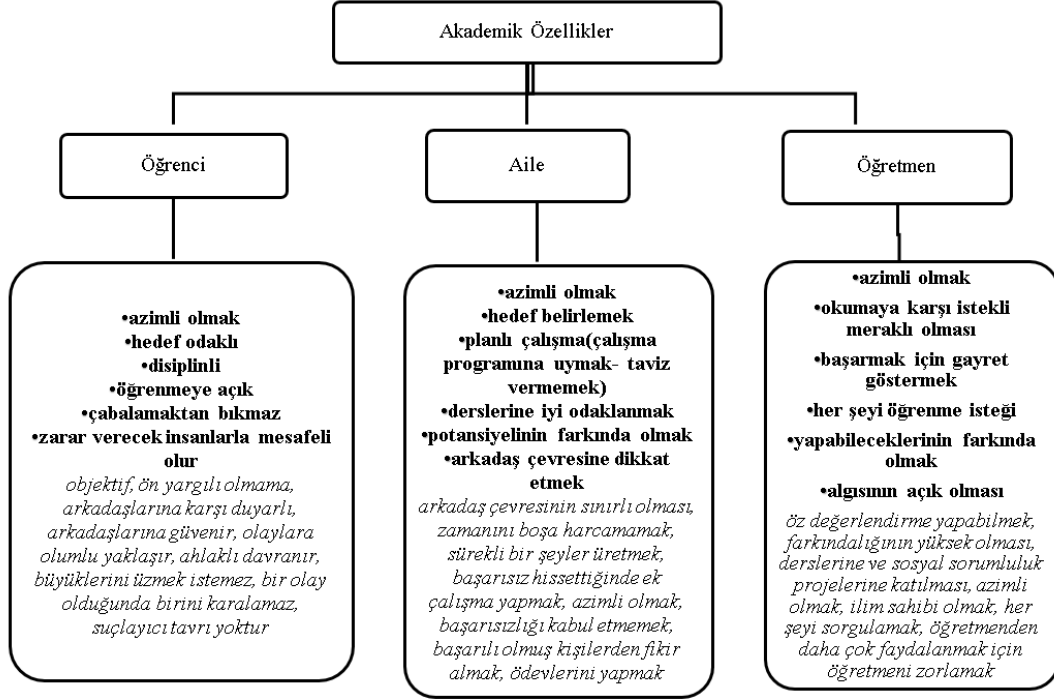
Akademik Özellikler

Öğrenci

•azimli olmak
•hedef odaklı
•disiplinli
•öğrenmeye açık
•çabalamaktan bıkmaz
•zarar verecek insanlarla mesafeli olur

objektif, ön yargılı olmama, arkadaşlarına karşı duyarlı, arkadaşlarına güvenir, olaylara olumlu yaklaşır, ahlaklı davranır, büyüklerini üzmek istemez, bir olay olduğunda birini karalamaz, suçlayıcı tavrı yoktur

Aile

•azimli olmak
•hedef belirlemek
•planlı çalışma(çalışma programına uymak- taviz vermemek)
•derslerine iyi odaklanmak
•potansiyelinin farkında olmak
•arkadaş çevresine dikkat etmek

arkadaş çevresinin sınırlı olması, zamanını boşa harcamamak, sürekli bir şeyler üretmek, başarısız hissettiğinde ek çalışma yapmak, azimli olmak, başarısızlığı kabul etmemek, başarılı olmuş kişilerden fikir almak, ödevlerini yapmak

Öğretmen

•azimli olmak
•okumaya karşı istekli meraklı olması
•başarmak için gayret göstermek
•her şeyi öğrenme isteği
•yapabileceklerinin farkında olmak
•algısının açık olması

öz değerlendirme yapabilmek, farkındalığının yüksek olması, derslerine ve sosyal sorumluluk projelerine katılması, azimli olmak, ilim sahibi olmak, her şeyi sorgulamak, öğretmenden daha çok faydalanmak için öğretmeni zorlamak